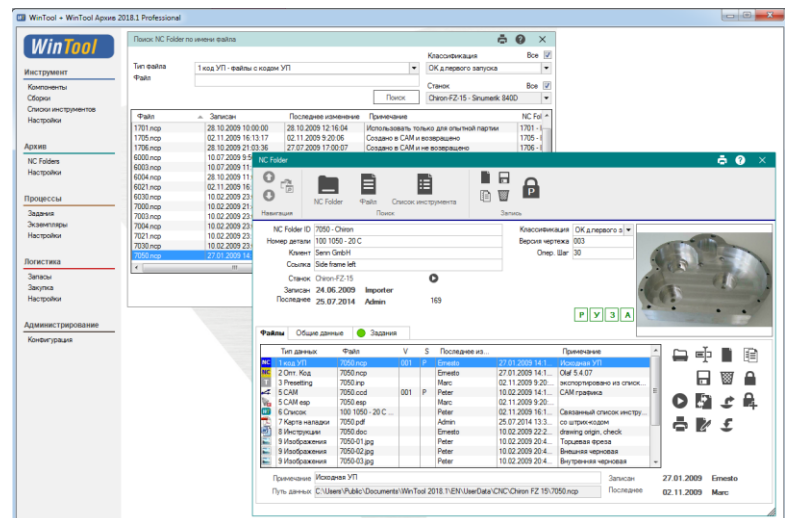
WinTool + WinTool Архив 2018.1 Professional

WinTool

Инструмент
Компоненты
Сборки
Списки инструментов
Настройки

Архив
NC Folders
Настройки

Процессы
Задания
Экземпляры
Настройки

Логистика
Запасы
Закупка
Настройки

Администрирование
Конфигурация

Поиск NC Folder по имени файла

Тип файла: 1 код УП - файлы с кодом УП
Файл
Поиск
Классификация: Все
OK д.первого запуска
Станок: Все
Chiron-FZ-15 - Sinumerik 840D

| Файл | Записан | Последнее изменение | Примечание | NC Fol |
|---|---|---|---|---|
| 1701.ncp | 28.10.2009 10:00:00 | 28.10.2009 12:16:04 | Использовать только для опытной партии | 1701 - |
| 1705.ncp | 02.11.2009 16:13:17 | 02.11.2009 9:20:06 | Создано в CAM и возвращено | 1705 - |
| 1706.ncp | 28.10.2009 21:03:36 | 27.07.2009 17:00:07 | Создано в CAM и не возвращено | 1706 - |
| 6000.ncp | 10.07.2009 9:5 | | | |
| 6003.ncp | 10.07.2009 11: | | | |
| 6004.ncp | 28.10.2009 11: | | | |
| 6021.ncp | 02.11.2009 16: | | | |
| 6030.ncp | 10.02.2009 23: | | | |
| 7000.ncp | 10.02.2009 23: | | | |
| 7003.ncp | 10.02.2009 23: | | | |
| 7004.ncp | 10.02.2009 23: | | | |
| 7021.ncp | 10.02.2009 23: | | | |
| 7030.ncp | 10.02.2009 23: | | | |
| 7050.ncp | 27.01.2009 14: | | | |

NC Folder

Навигация
NC Folder
Файл
Список инструмента
Поиск
Запись

NC Folder ID: 7050 - Chiron
Номер детали: 100 1050 - 20 C
Клиент: Senn GmbH
Ссылка: Side frame left
Станок: Chiron-FZ-15
Записан: 24.06.2009 Importer
Последнее: 25.07.2014 Admin 169
Классификация: OK д.первого з
Версия чертежа: 003
Опер. Шаг: 30
Р У З А

Файлы | Общие данные | Задания

| Тип данных | Файл | V | S | Последнее из... | | Примечание |
|---|---|---|---|---|---|---|
| 1 код УП | 7050.ncp | 001 | P | Ernesto | 27.01.2009 14:1... | Исходная УП |
| 2 Опт. Код | 7050.ncp | | | Ernesto | 02.11.2009 14:1... | Olaf 5.4.07 |
| 3 Presetting | 7050.inp | | | Marc | 02.11.2009 9:20... | экспортировано из списк... |
| 5 CAM | 7050.ccd | 001 | P | Peter | 10.02.2009 14:1... | CAM графика |
| 5 CAM esp | 7050.esp | | | Marc | 02.11.2009 9:20... | |
| 6 Список | 100 1050 - 20 C ... | | | Peter | 02.11.2009 16:1... | Связанный список инстру... |
| 7 Карта наладки | 7050.pdf | | | Admin | 25.07.2014 13:3... | соштрих-кодом |
| 8 Инструкции | 7050.doc | | | Ernesto | 10.02.2009 22:2... | drawing origin, check |
| 9 Изображения | 7050-01.jpg | | | Peter | 10.02.2009 20:4... | Торцевая фреза |
| 9 Изображения | 7050-02.jpg | | | Peter | 10.02.2009 20:4... | Внешняя черновая |
| 9 Изображения | 7050-03.jpg | | | Peter | 10.02.2009 20:4... | Внутренняя черновая |

Примечание: Исходная УП
Путь данных: C:\Users\Public\Documents\WinTool 2018.1\EN\UserData\CNC\Chiron FZ 15\7050.ncp
Записан: 27.01.2009 Ernesto
Последнее: 02.11.2009 Marc